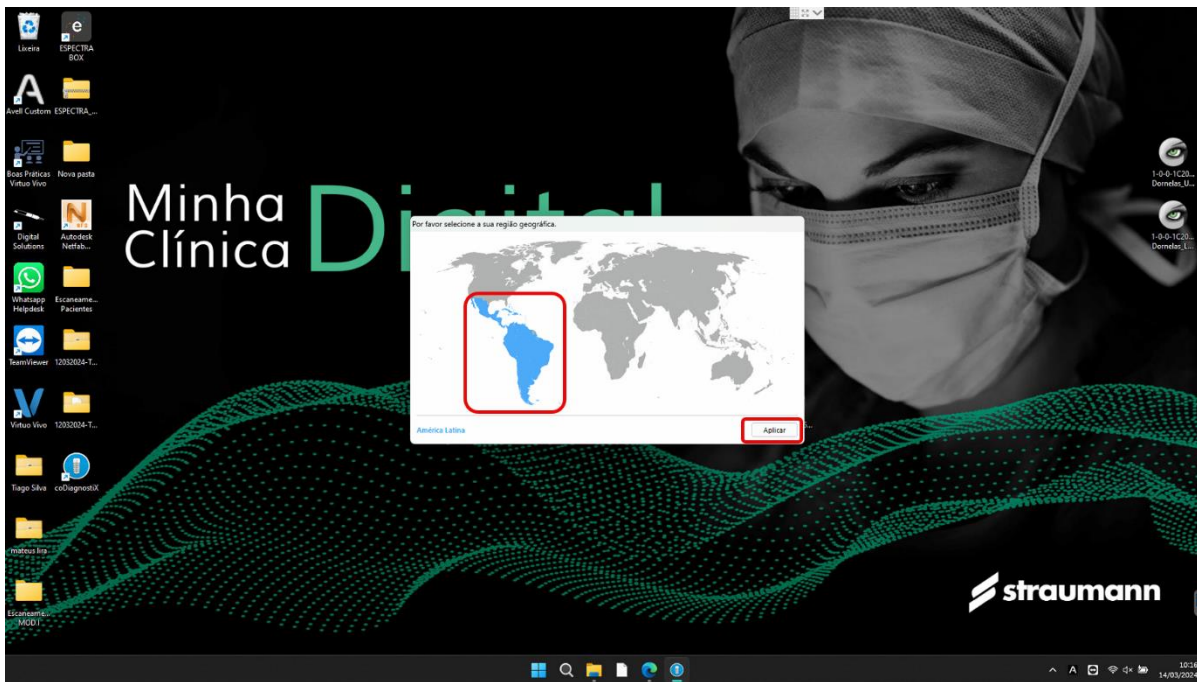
Lixeira
ESPECTRA BOX
Avell Custom
ESPECTRA_...
Boas Práticas Virtuo Vivo
Nova pasta
Digital Solutions
Autodesk Netfab...
Whatsapp Helpdesk
Escaneamentos Pacientes
TeamViewer
12032024-T...
Virtuo Vivo
12032024-T...
Tiago Silva
coDiagnostiX
mateus lira
Escaneame... MOD I

Minha Clínica Digital

Por favor selecione a sua região geográfica.

América Latina

Aplicar

1-0-0-1C20... Dornelas_U...
1-0-0-1C20... Dornelas_L...

straumann

10:16
14/03/2024